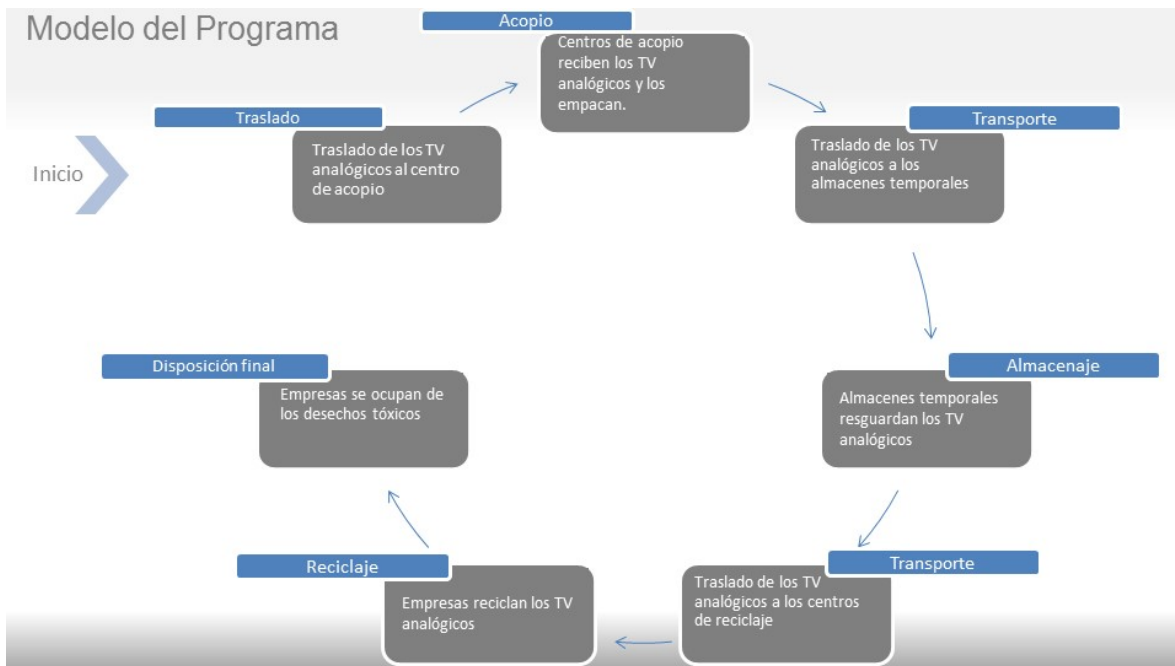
Modelo del Programa

Inicio

Traslado

Traslado de los TV analógicos al centro de acopio

Acopio

Centros de acopio reciben los TV analógicos y los empacan.

Transporte

Traslado de los TV analógicos a los almacenes temporales

Almacenaje

Almacenes temporales resguardan los TV analógicos

Transporte

Traslado de los TV analógicos a los centros de reciclaje

Reciclaje

Empresas reciclan los TV analógicos

Disposición final

Empresas se ocupan de los desechos tóxicos